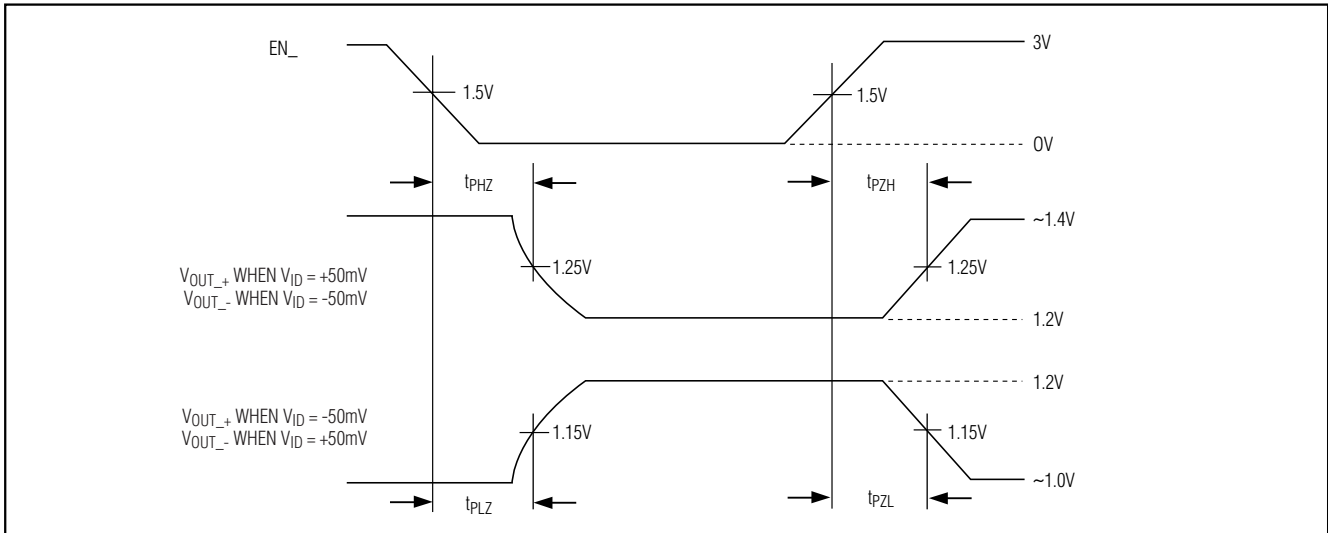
EN_

1.5V

1.5V

3V

0V

$t_{PHZ}$

$t_{PZH}$

~1.4V

$V_{OUT\_+}$ WHEN $V_{ID}$ = +50mV
$V_{OUT\_-}$ WHEN $V_{ID}$ = -50mV

1.25V

1.25V

1.2V

1.2V

$V_{OUT\_+}$ WHEN $V_{ID}$ = -50mV
$V_{OUT\_-}$ WHEN $V_{ID}$ = +50mV

1.15V

1.15V

~1.0V

$t_{PLZ}$

$t_{PZL}$